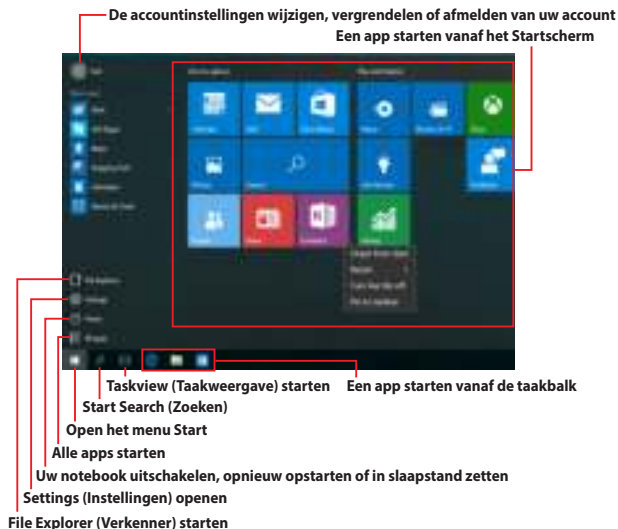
De accountinstellingen wijzigen, vergrendelen of afmelden van uw account

Een app starten vanaf het Startscherm

Taskview (Taakweergave) starten

Een app starten vanaf de taakbalk

Start Search (Zoeken)

Open het menu Start

Alle apps starten

Uw notebook uitschakelen, opnieuw opstarten of in slaapstand zetten

Settings (Instellingen) openen

File Explorer (Verkenner) starten